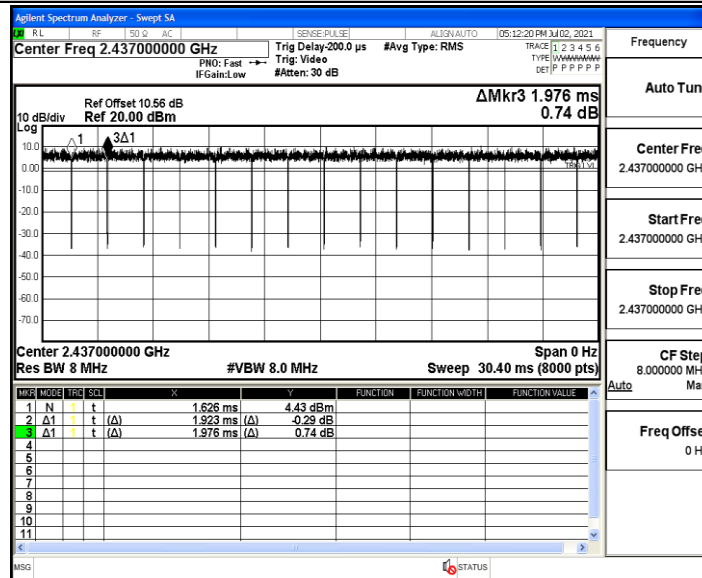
Agilent Spectrum Analyzer - Swept SA
RL RF 50 Ω AC SENSE:PULSE ALIGN AUTO 05:12:20 PM Jul 02, 2021
Center Freq 2.437000000 GHz
PNO: Fast IFGain:Low
Trig Delay-200.0 µs Trig: Video #Atten: 30 dB
#Avg Type: RMS
TRACE 1 2 3 4 5 6 TYPE WWWWWW DET P P P P P P

Frequency

10 dB/div Log
Ref Offset 10.56 dB Ref 20.00 dBm
ΔMkr3 1.976 ms 0.74 dB

10.0
0.00
-10.0
-20.0
-30.0
-40.0
-50.0
-60.0
-70.0

1 3Δ1
TRIG LVL

Center 2.437000000 GHz
Res BW 8 MHz #VBW 8.0 MHz
Span 0 Hz
Sweep 30.40 ms (8000 pts)

| MKR | MODE | TRC | SCL | X | Y | FUNCTION | FUNCTION WIDTH | FUNCTION VALUE |
|---|---|---|---|---|---|---|---|---|
| 1 | N | 1 | t | 1.626 ms | 4.43 dBm | | | |
| 2 | Δ1 | 1 | t (Δ) | 1.923 ms (Δ) | -0.29 dB | | | |
| 3 | Δ1 | 1 | t (Δ) | 1.976 ms (Δ) | 0.74 dB | | | |
| 4 | | | | | | | | |
| 5 | | | | | | | | |
| 6 | | | | | | | | |
| 7 | | | | | | | | |
| 8 | | | | | | | | |
| 9 | | | | | | | | |
| 10 | | | | | | | | |
| 11 | | | | | | | | |

Auto Tun

Center Fre
2.437000000 GH

Start Fre
2.437000000 GH

Stop Fre
2.437000000 GH

CF Ste
8.000000 MH
Auto Ma

Freq Offse
0 H

MSG STATUS